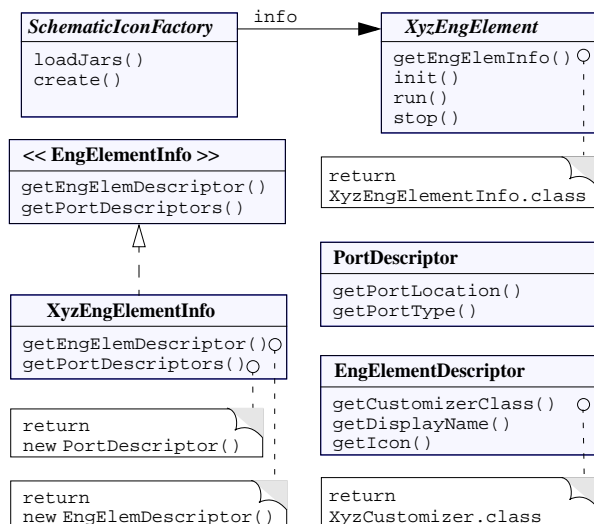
SchematicIconFactory

loadJars()
create()

info

XyzEngElement

getEngElemInfo()
init()
run()
stop()

return
XyzEngElementInfo.class

<< EngElementInfo >>

getEngElemDescriptor()
getPortDescriptors()

PortDescriptor

getPortLocation()
getPortType()

XyzEngElementInfo

getEngElemDescriptor()
getPortDescriptors()

EngElementDescriptor

getCustomizerClass()
getDisplayName()
getIcon()

return
new PortDescriptor()

return
new EngElemDescriptor()

return
XyzCustomizer.class